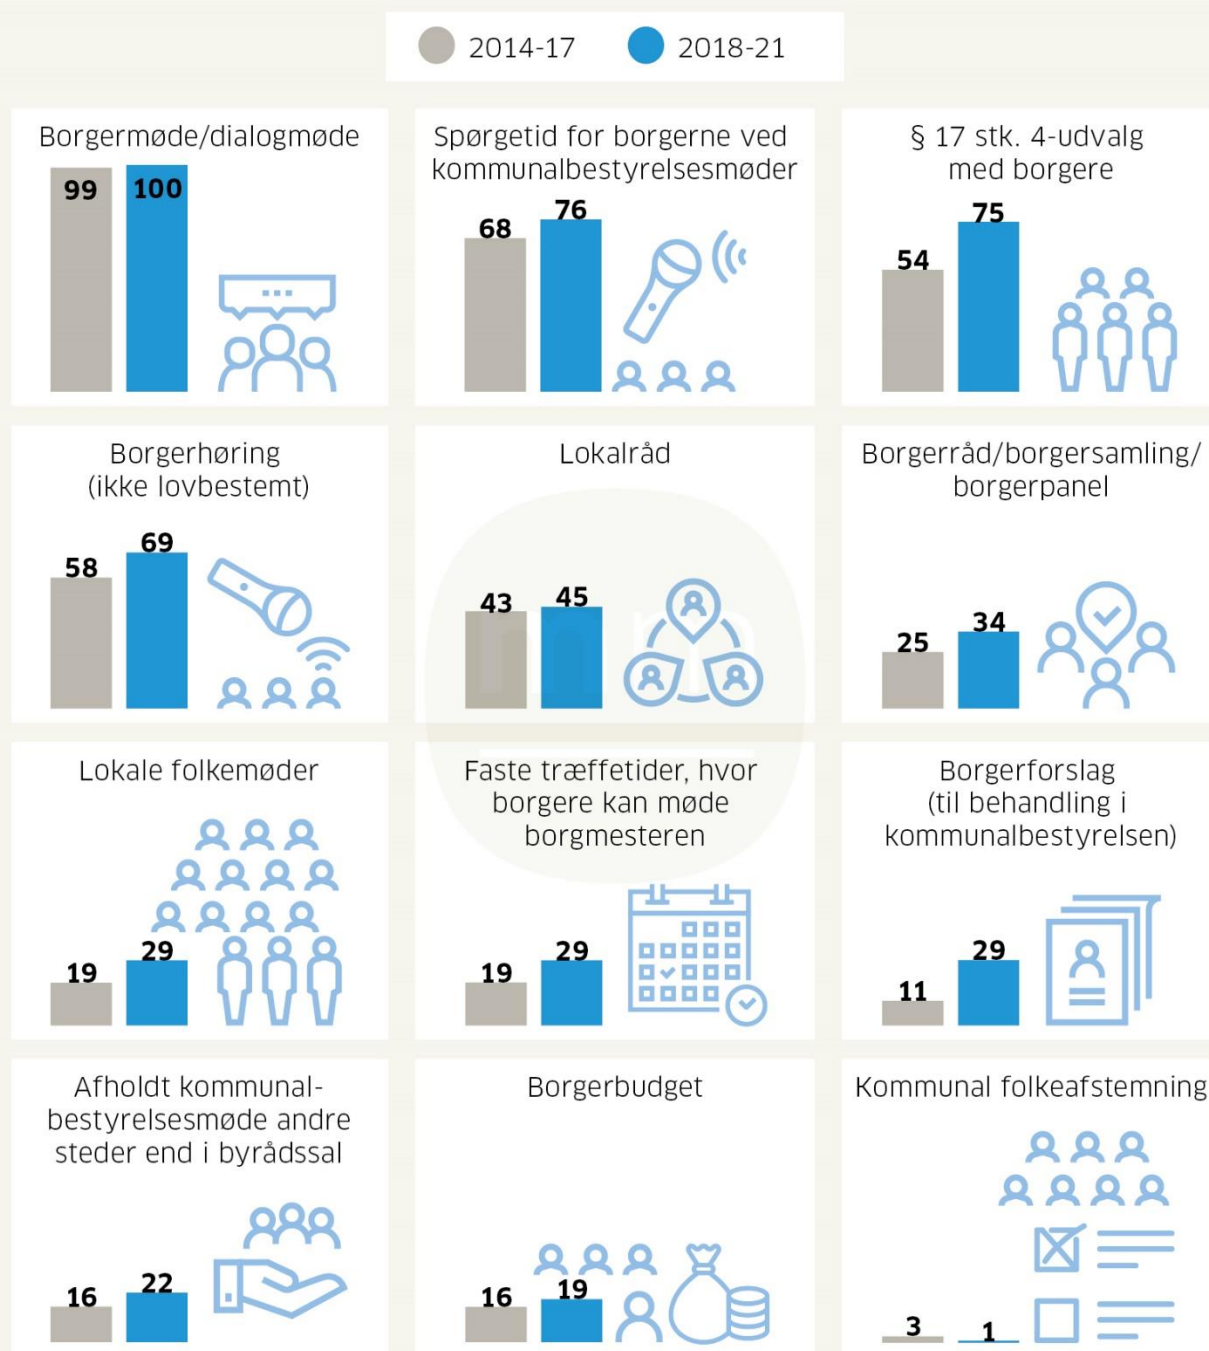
2014-17 2018-21

Borgermøde/dialogmøde
99 100

Spørgetid for borgerne ved kommunalbestyrelsesmøder
68 76

§ 17 stk. 4-udvalg med borgere
54 75

Borgerhøring (ikke lovbestemt)
58 69

Lokalråd
43 45

Borgerråd/borgersamling/ borgerpanel
25 34

Lokale folkemøder
19 29

Faste træffetider, hvor borgere kan møde borgmesteren
19 29

Borgerforslag (til behandling i kommunalbestyrelsen)
11 29

Afholdt kommunalbestyrelsesmøde andre steder end i byrådssal
16 22

Borgerbudget
16 19

Kommunal folkeafstemning
3 1